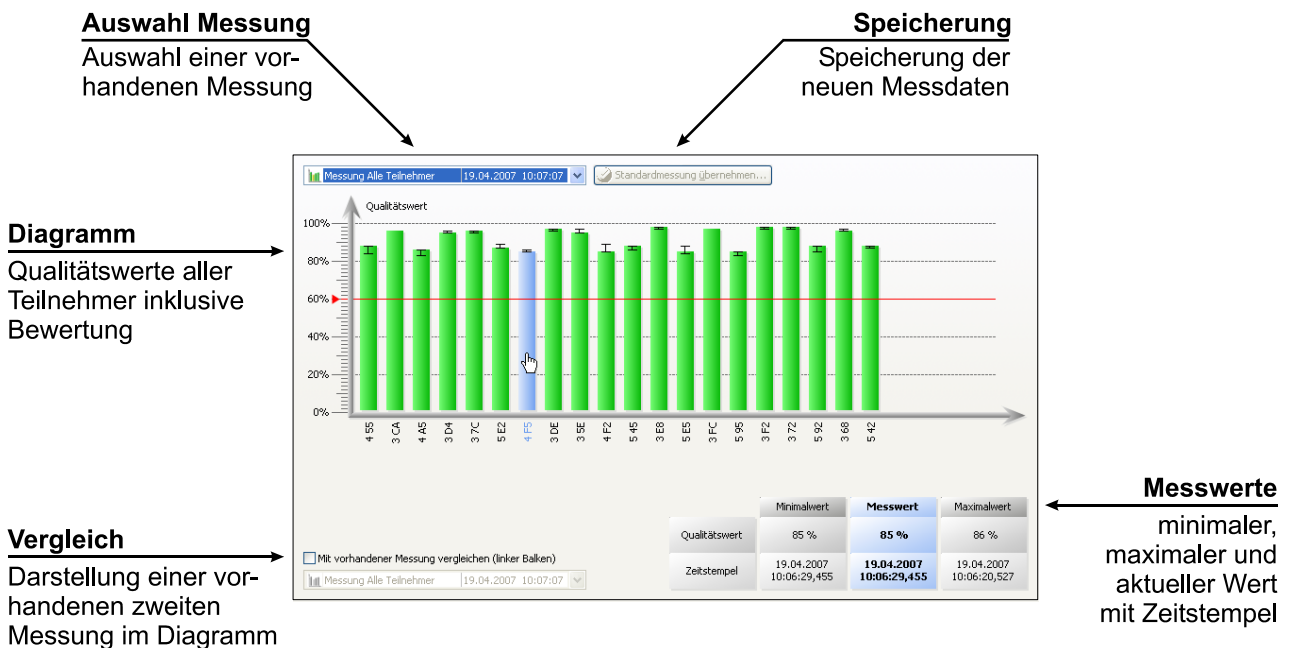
**Auswahl Messung**
Auswahl einer vorhandenen Messung

**Speicherung**
Speicherung der neuen Messdaten

Messung Alle Teilnehmer 19.04.2007 10:07:07
Standardmessung übernehmen...

**Diagramm**
Qualitätswerte aller Teilnehmer inklusive Bewertung

Qualitätswert
100%
80%
60%
40%
20%
0%

4 55
3 CA
4 A5
3 D4
3 7C
5 E2
4 F5
3 DE
3 5E
4 F2
5 45
3 E8
5 E5
3 FC
5 95
3 F2
3 72
5 92
3 68
5 42

**Messwerte**
minimaler, maximaler und aktueller Wert mit Zeitstempel

| | Minimalwert | Messwert | Maximalwert |
|---|---|---|---|
| Qualitätswert | 85 % | 85 % | 86 % |
| Zeitstempel | 19.04.2007 10:06:29,455 | 19.04.2007 10:06:29,455 | 19.04.2007 10:06:20,527 |

**Vergleich**
Darstellung einer vorhandenen zweiten Messung im Diagramm

Mit vorhandener Messung vergleichen (linker Balken)
Messung Alle Teilnehmer 19.04.2007 10:07:07